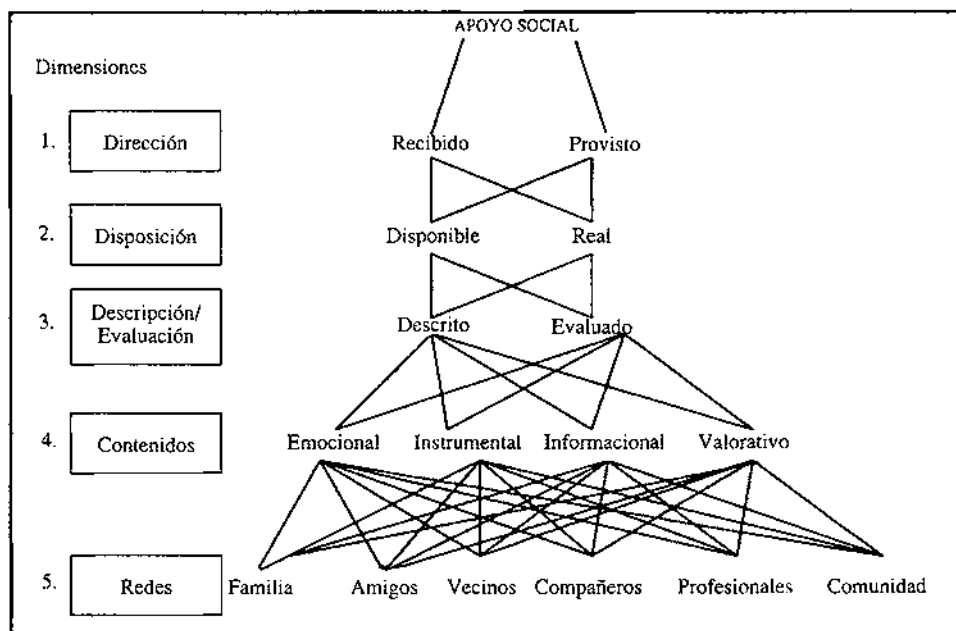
APOYO SOCIAL

Dimensiones

1. Dirección

Recibido Provisto

2. Disposición

Disponible Real

3. Descripción/ Evaluación

Descrito Evaluado

4. Contenidos

Emocional Instrumental Informacional Valorativo

5. Redes

Familia Amigos Vecinos Compañeros Profesionales Comunidad